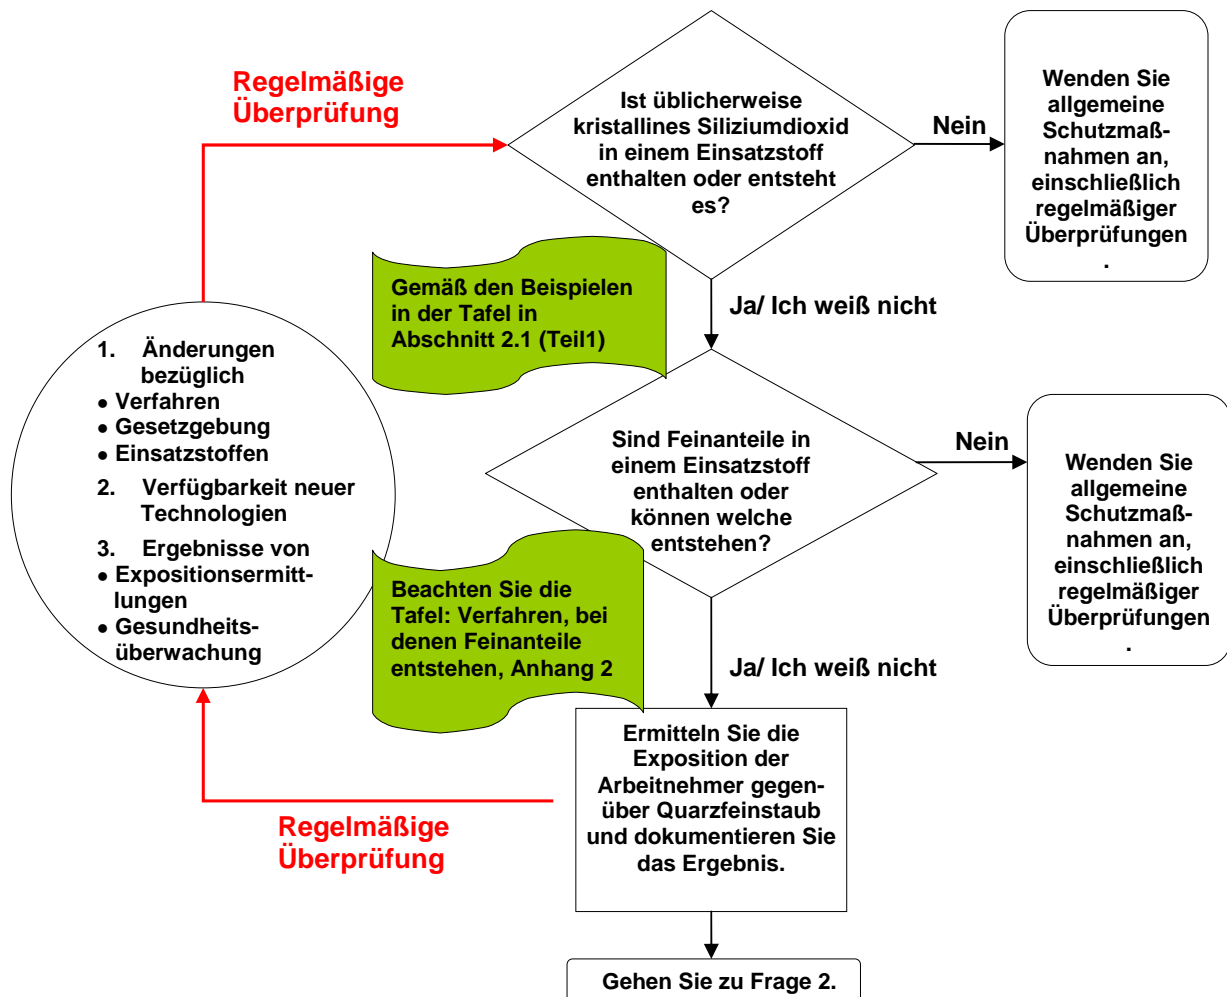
Regelmäßige Überprüfung

Ist üblicherweise kristallines Siliziumdioxid in einem Einsatzstoff enthalten oder entsteht es?

Nein

Wenden Sie allgemeine Schutzmaßnahmen an, einschließlich regelmäßiger Überprüfungen.

Gemäß den Beispielen in der Tafel in Abschnitt 2.1 (Teil1)

Ja/ Ich weiß nicht

1. Änderungen bezüglich
• Verfahren
• Gesetzgebung
• Einsatzstoffen
2. Verfügbarkeit neuer Technologien
3. Ergebnisse von
• Expositionsermittlungen
• Gesundheitsüberwachung

Sind Feinanteile in einem Einsatzstoff enthalten oder können welche entstehen?

Nein

Wenden Sie allgemeine Schutzmaßnahmen an, einschließlich regelmäßiger Überprüfungen.

Beachten Sie die Tafel: Verfahren, bei denen Feinanteile entstehen, Anhang 2

Ja/ Ich weiß nicht

Ermitteln Sie die Exposition der Arbeitnehmer gegenüber Quarzfeinstaub und dokumentieren Sie das Ergebnis.

Regelmäßige Überprüfung

Gehen Sie zu Frage 2.